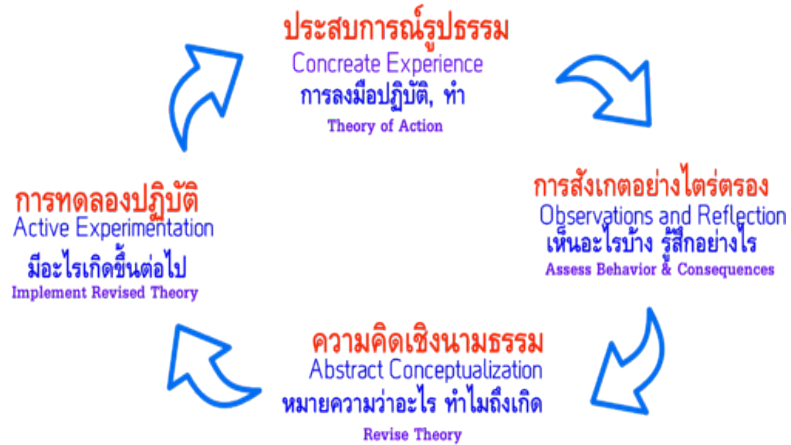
ประสบการณ์รูปธรรม
Concreate Experience
การลงมือปฏิบัติ, ทำ
Theory of Action

การสังเกตอย่างไตร่ตรอง
Observations and Reflection
เห็นอะไรบ้าง รู้สึกอย่างไร
Assess Behavior & Consequences

ความคิดเชิงนามธรรม
Abstract Conceptualization
หมายความว่าอะไร ทำไมถึงเกิด
Revise Theory

การทดลองปฏิบัติ
Active Experimentation
มีอะไรเกิดขึ้นต่อไป
Implement Revised Theory